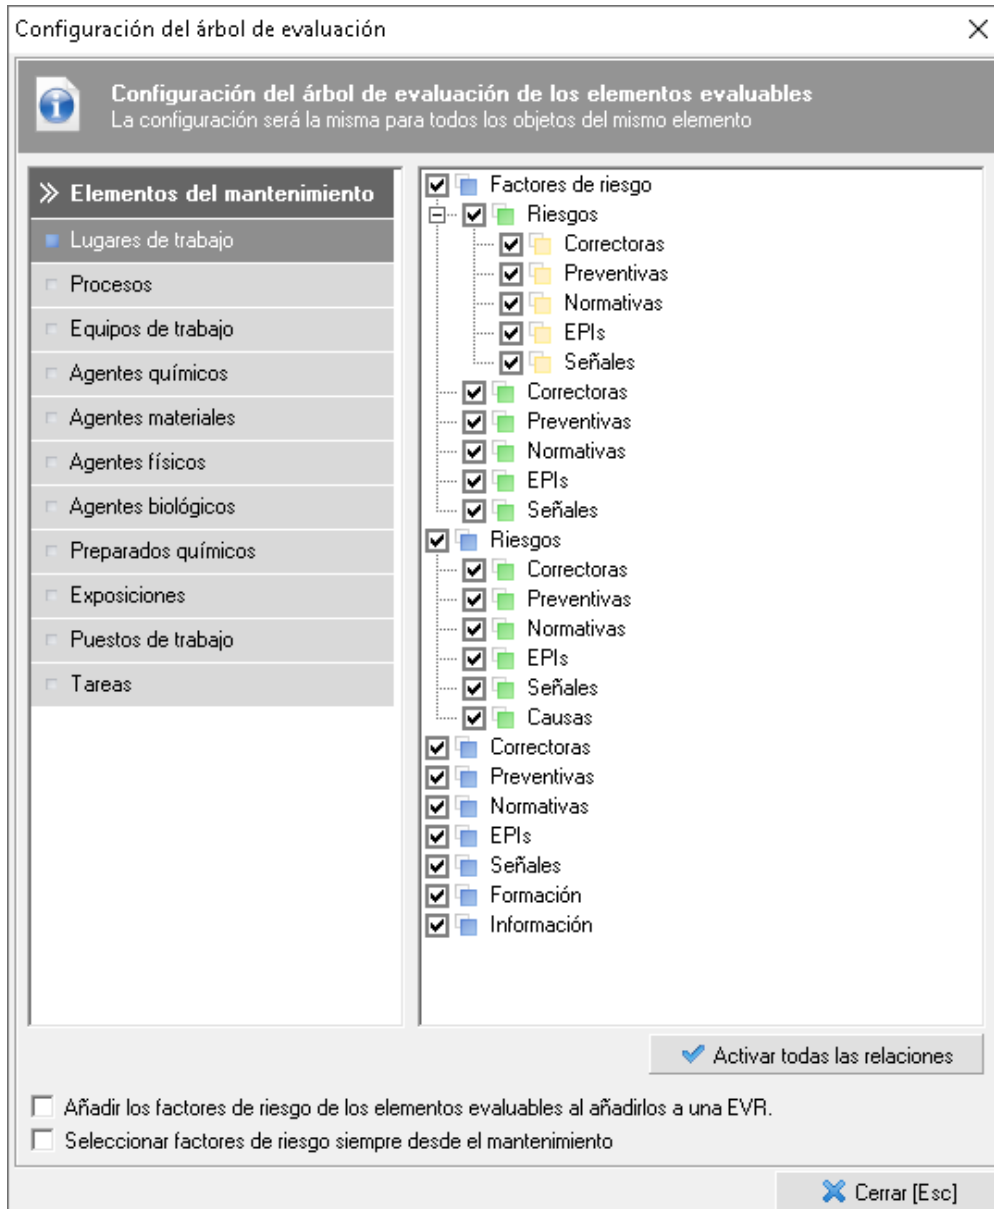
Configuración del árbol de evaluación

Configuración del árbol de evaluación de los elementos evaluables
La configuración será la misma para todos los objetos del mismo elemento

Elementos del mantenimiento
Lugares de trabajo
Procesos
Equipos de trabajo
Agentes químicos
Agentes materiales
Agentes físicos
Agentes biológicos
Preparados químicos
Exposiciones
Puestos de trabajo
Tareas

Factores de riesgo
Riesgos
Correctoras
Preventivas
Normativas
EPIs
Señales
Correctoras
Preventivas
Normativas
EPIs
Señales
Riesgos
Correctoras
Preventivas
Normativas
EPIs
Señales
Causas
Correctoras
Preventivas
Normativas
EPIs
Señales
Formación
Información

Activar todas las relaciones

Añadir los factores de riesgo de los elementos evaluables al añadirlos a una EVR.
Seleccionar factores de riesgo siempre desde el mantenimiento

Cerrar [Esc]